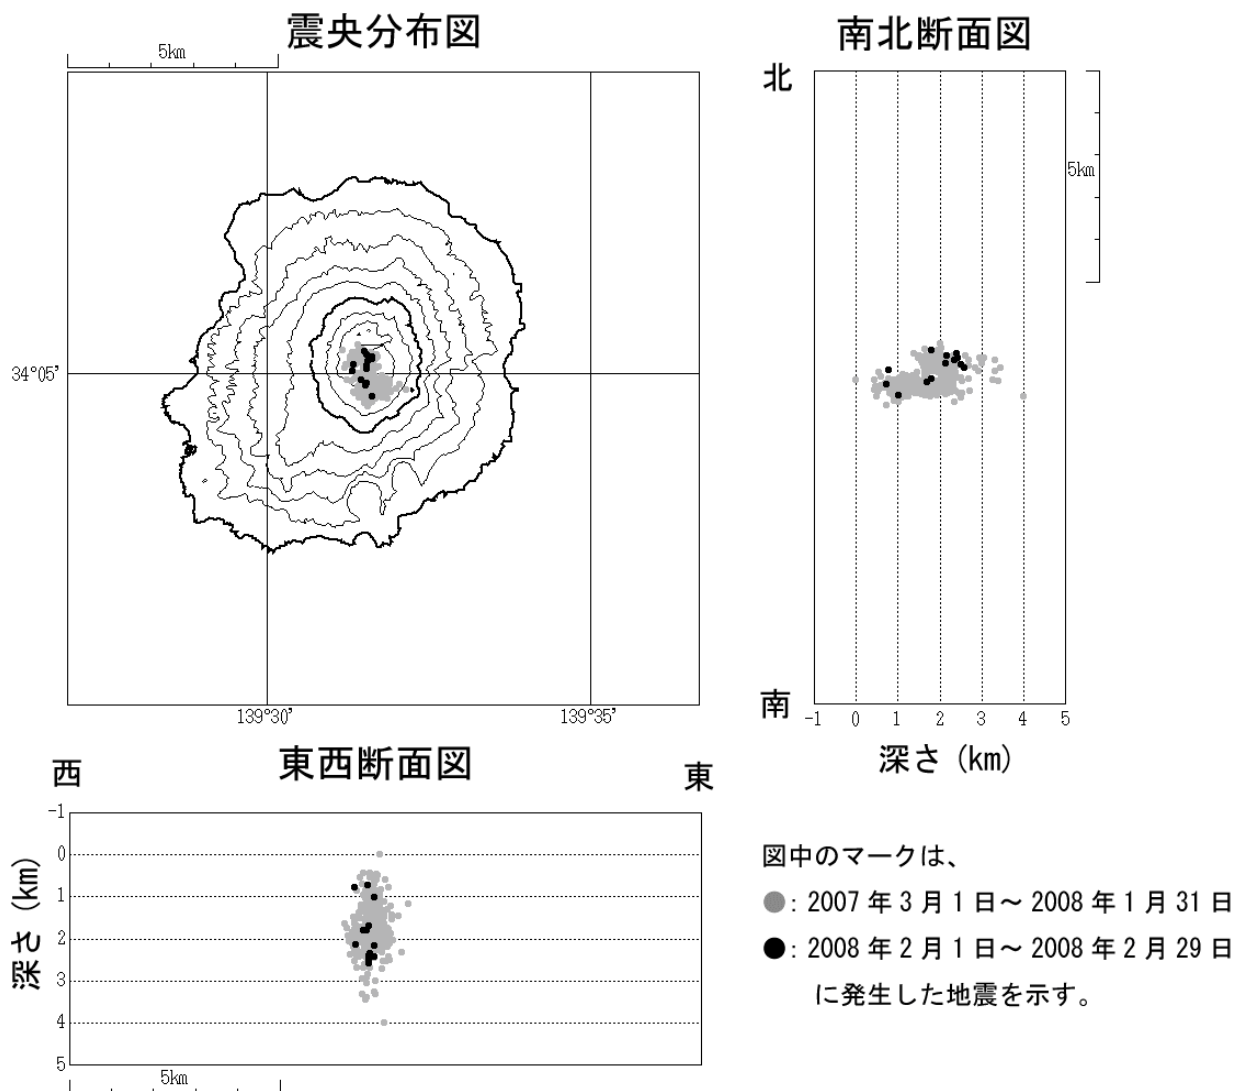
震央分布図

5km

34°05'

139°30'

139°35'

南北断面図

北

5km

南

-1 0 1 2 3 4 5

深さ (km)

東西断面図

西

東

深さ (km)

-1
0
1
2
3
4
5

5km

図中のマークは、

●: 2007 年 3 月 1 日～ 2008 年 1 月 31 日

●: 2008 年 2 月 1 日～ 2008 年 2 月 29 日

に発生した地震を示す。